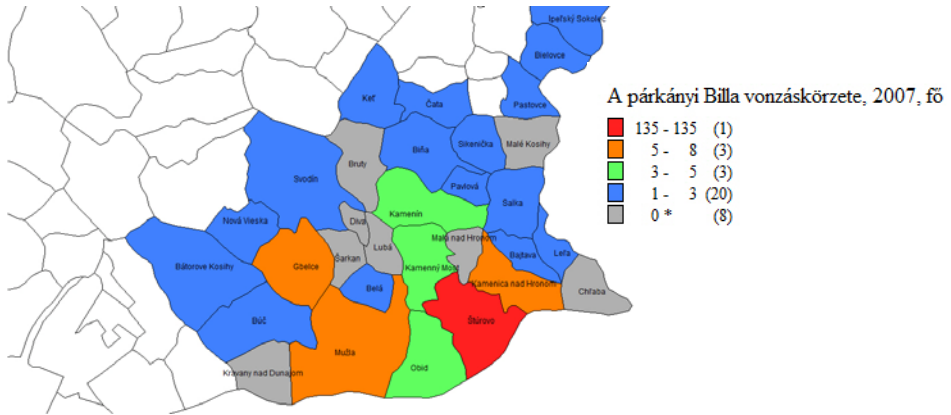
A párkányi Billa vonzáskörzete, 2007, fő

| | |
|---|---|
| 135 - 135 | (1) |
| 5 - 8 | (3) |
| 3 - 5 | (3) |
| 1 - 3 | (20) |
| 0 * | (8) |

Ipeľský Sokolec
Bielovce
Kéť
Čata
Pastovce
Bruty
Svodín
Bíňa
Sikenička
Malé Kosihy
Pavlová
Salka
Kamenín
Nová Vieska
Dvka
Malá nad Hronom
Lubá
Šarkan
Leľa
Bajtava
Kamenný Most
Bátorove Kosihy
Gbelce
Kamenica nad Hronom
Belá
Chľaba
Štúrovo
Búč
Mužla
Obid
Kravany nad Dunajom